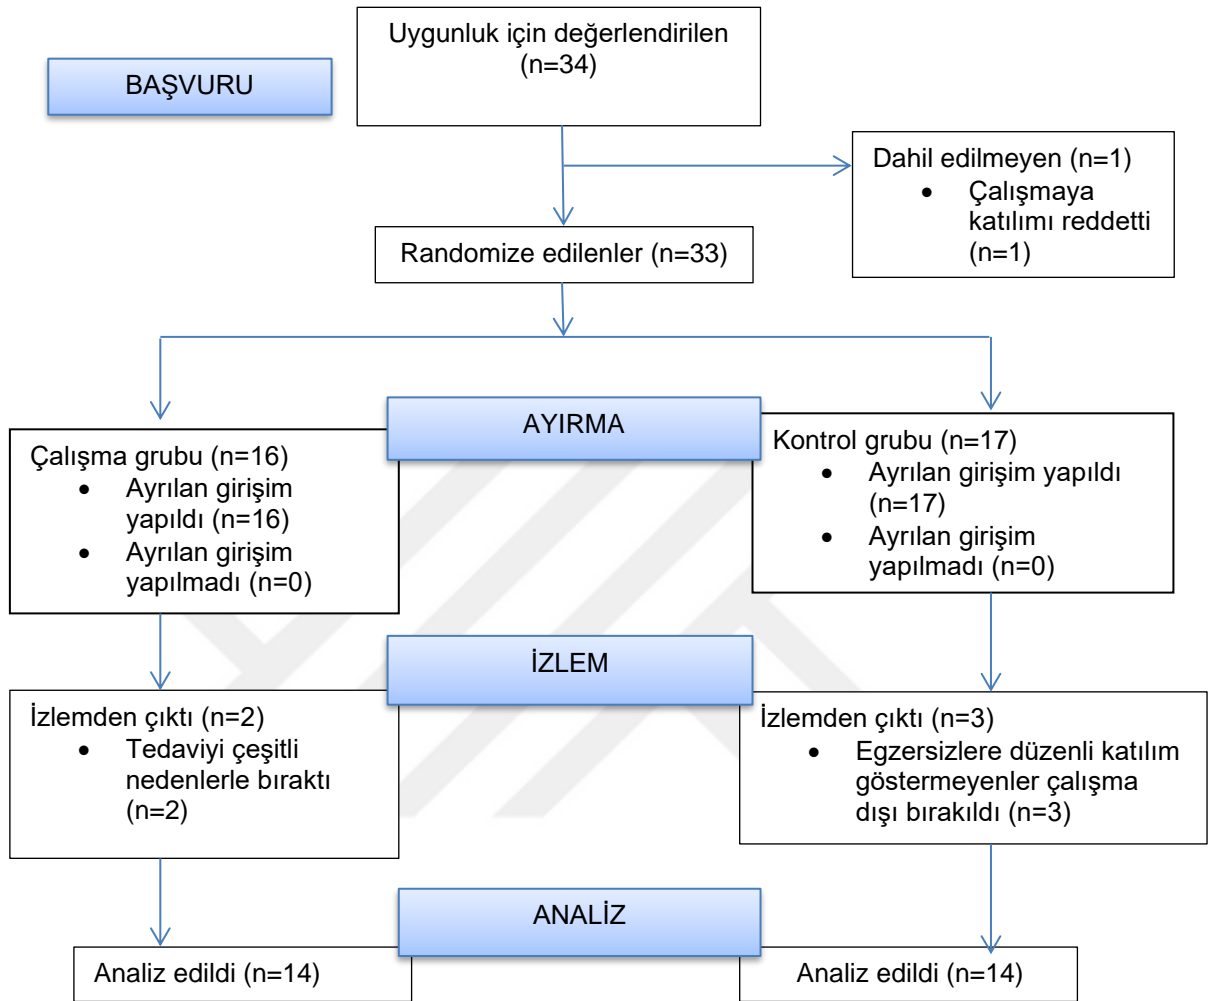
BAŞVURU

Uygunluk için değerlendirilen (n=34)

Dahil edilmeyen (n=1)
- Çalışmaya katılımı reddetti (n=1)

Randomize edilenler (n=33)

AYIRMA

Çalışma grubu (n=16)
- Ayrılan girişim yapıldı (n=16)
- Ayrılan girişim yapılmadı (n=0)

Kontrol grubu (n=17)
- Ayrılan girişim yapıldı (n=17)
- Ayrılan girişim yapılmadı (n=0)

İZLEM

İzlemden çıktı (n=2)
- Tedaviyi çeşitli nedenlerle bıraktı (n=2)

İzlemden çıktı (n=3)
- Egzersizlere düzenli katılım göstermeyenler çalışma dışı bırakıldı (n=3)

ANALİZ

Analiz edildi (n=14)

Analiz edildi (n=14)